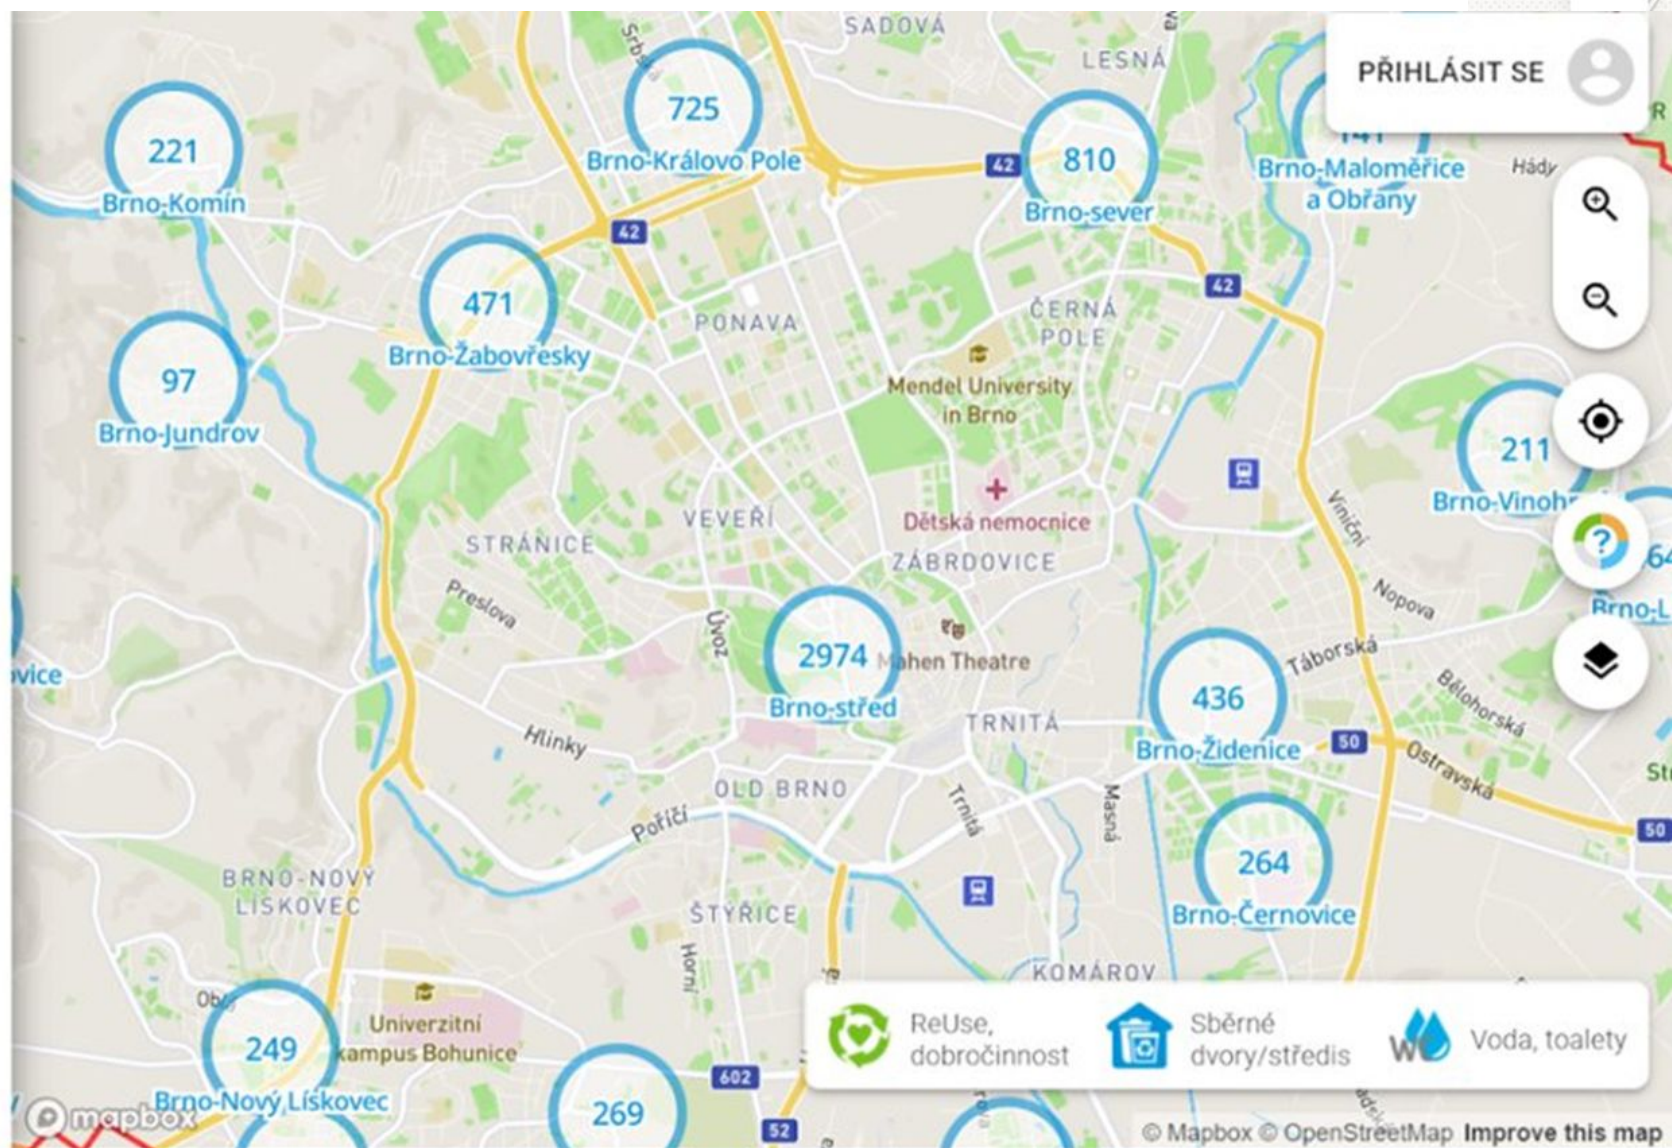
PŘIHLÁSIT SE

SADOVÁ
LESNÁ
Srbská
725
Brno-Královo Pole
221
Brno-Komín
42
810
Brno-sever
141
Brno-Maloměřice a Obřany
Hády
42
471
Brno-Žabovřesky
PONAVA
ČERNÁ POLE
42
97
Brno-Jundrov
Mendel University in Brno
211
Brno-Vinoh
Dětská nemocnice
VEVEŘÍ
STRÁNICE
ZÁBRDOVICE
Vinični
Nopova
Preslova
Úvoz
2974
Brno-střed
Mahen Theatre
436
Brno-Židenice
Táborská
Bělohorská
vice
Hlinky
TRNITÁ
50
Ostravská
OLD BRNO
Poříčí
Trnitá
Masná
264
Brno-Černovice
50
BRNO-NOVÝ LÍSKOVEC
ŠTÝŘICE
Horní
KOMÁROV
Oby
Univerzitní kampus Bohunice
249
Brno-Nový Lískovec
602
269
52
ReUse, dobročinnost
Sběrné dvory/střediska
Voda, toalety
mapbox
© Mapbox © OpenStreetMap Improve this map